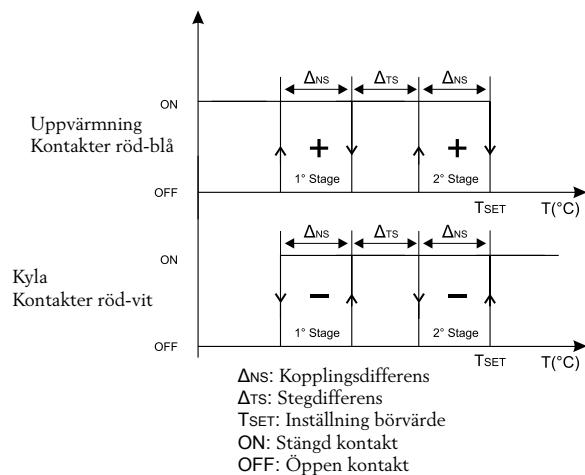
$\Delta_{NS}$ $\Delta_{TS}$ $\Delta_{NS}$

ON

Uppvärmning
Kontakter röd-blå

+ +

1° Stage 2° Stage

OFF

$T_{SET}$ T(°C)

$\Delta_{NS}$ $\Delta_{TS}$ $\Delta_{NS}$

ON

Kyla
Kontakter röd-vit

− −

1° Stage 2° Stage

OFF

$T_{SET}$ T(°C)

$\Delta_{NS}$: Kopplingsdifferens
$\Delta_{TS}$: Stegdifferens
$T_{SET}$: Inställning börvärde
ON: Stängd kontakt
OFF: Öppen kontakt